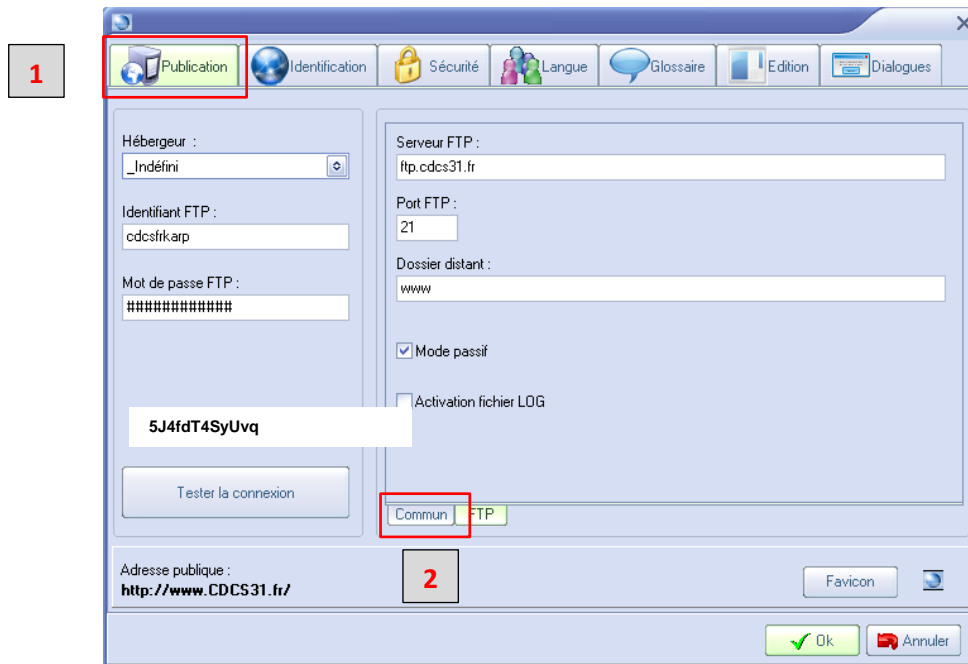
1

Publication | Identification | Sécurité | Langue | Glossaire | Edition | Dialogues

Hébergeur :
_Indéfini

Identifiant FTP :
cdcsfrkarp

Mot de passe FTP :
#############

5J4fdT4SyUvq

Tester la connexion

Serveur FTP :
ftp.cdcs31.fr

Port FTP :
21

Dossier distant :
www

Mode passif

Activation fichier LOG

Commun | FTP

Adresse publique :
http://www.CDCS31.fr/

2

Favicon

Ok | Annuler